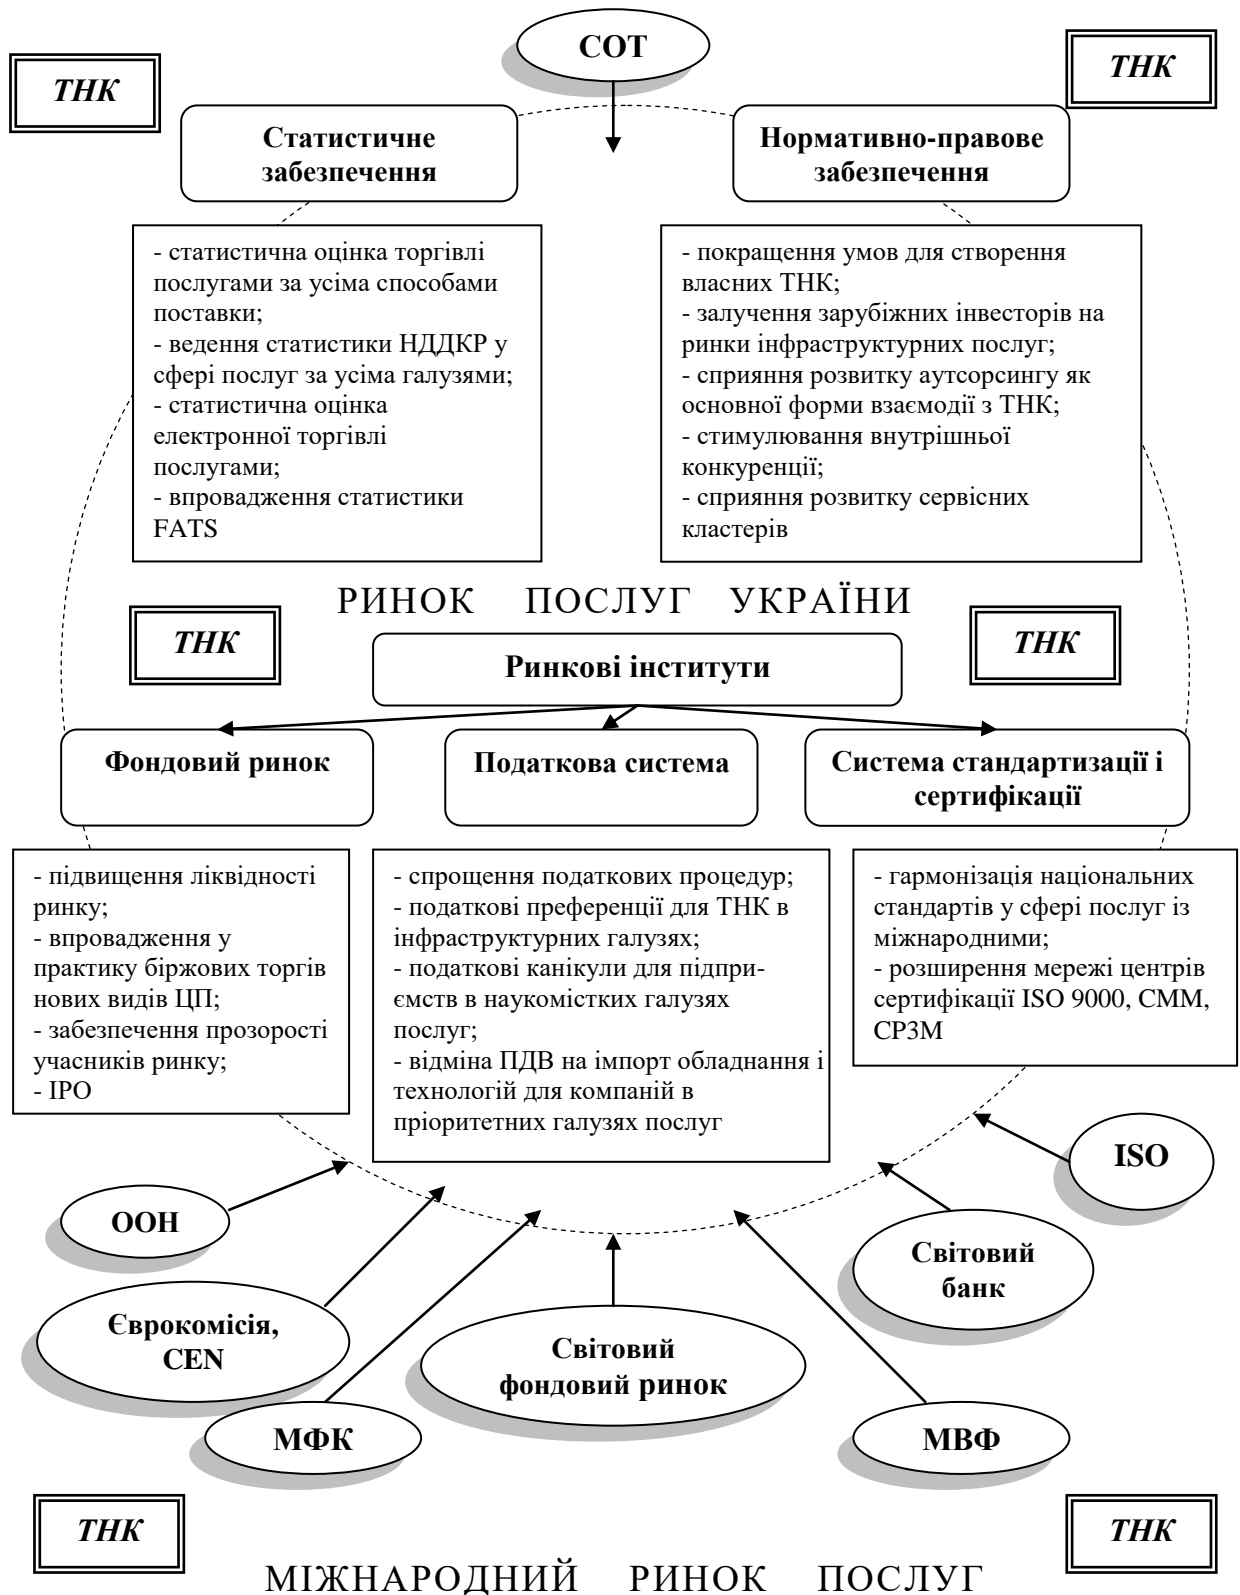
СОТ

ТНК

ТНК

Статистичне забезпечення

Нормативно-правове забезпечення

- статистична оцінка торгівлі послугами за усіма способами поставки;
- ведення статистики НДДКР у сфері послуг за усіма галузями;
- статистична оцінка електронної торгівлі послугами;
- впровадження статистики FATS

- покращення умов для створення власних ТНК;
- залучення зарубіжних інвесторів на ринки інфраструктурних послуг;
- сприяння розвитку аутсорсингу як основної форми взаємодії з ТНК;
- стимулювання внутрішньої конкуренції;
- сприяння розвитку сервісних кластерів

РИНОК ПОСЛУГ УКРАЇНИ

ТНК

ТНК

Ринкові інститути

Фондовий ринок

Податкова система

Система стандартизації і сертифікації

- підвищення ліквідності ринку;
- впровадження у практику біржових торгів нових видів ЦП;
- забезпечення прозорості учасників ринку;
- IPO

- спрощення податкових процедур;
- податкові преференції для ТНК в інфраструктурних галузях;
- податкові канікули для підприємств в наукомістких галузях послуг;
- відміна ПДВ на імпорт обладнання і технологій для компаній в пріоритетних галузях послуг

- гармонізація національних стандартів у сфері послуг із міжнародними;
- розширення мережі центрів сертифікації ISO 9000, CMM, CP3M

ISO

ООН

Світовий банк

Єврокомісія, CEN

Світовий фондовий ринок

МФК

МВФ

ТНК

ТНК

МІЖНАРОДНИЙ РИНОК ПОСЛУГ